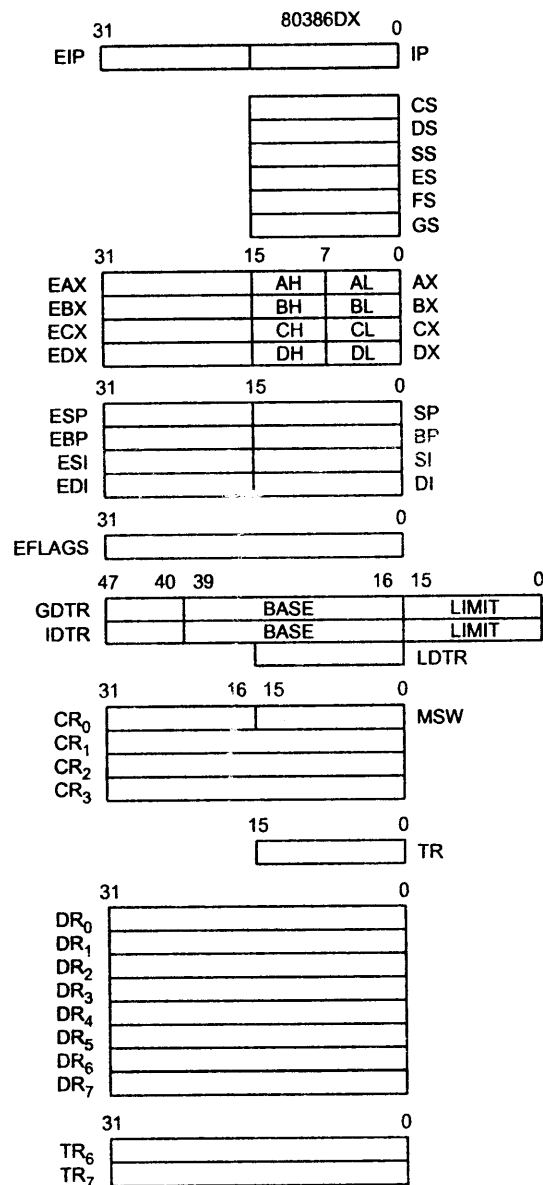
80386DX

31 0

EIP IP

CS
DS
SS
ES
FS
GS

31 15 7 0

EAX AH AL AX
EBX BH BL BX
ECX CH CL CX
EDX DH DL DX

31 15 0

ESP SP
EBP BP
ESI SI
EDI DI

31 0

EFLAGS

47 40 39 16 15 0

GDTR BASE LIMIT
IDTR BASE LIMIT
LDTR

31 16 15 0

$CR_0$ MSW
$CR_1$
$CR_2$
$CR_3$

15 0

TR

31 0

$DR_0$
$DR_1$
$DR_2$
$DR_3$
$DR_4$
$DR_5$
$DR_6$
$DR_7$

31 0

$TR_6$
$TR_7$